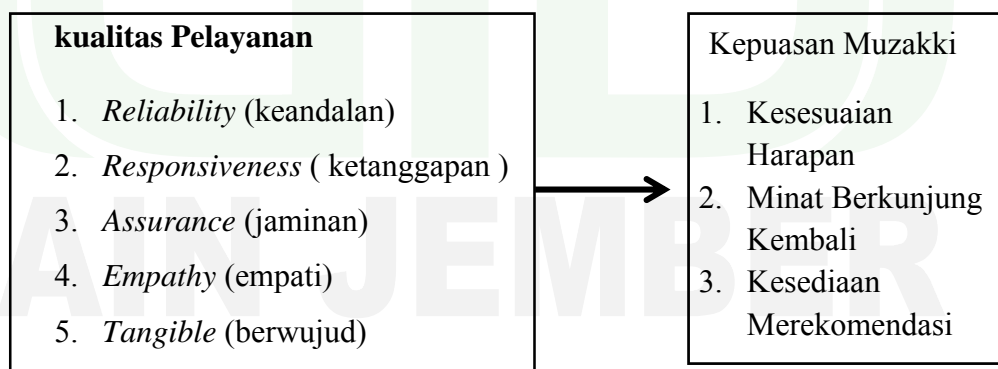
**kualitas Pelayanan**

1. *Reliability* (keandalan)
2. *Responsiveness* ( ketanggapan )
3. *Assurance* (jaminan)
4. *Empathy* (empati)
5. *Tangible* (berwujud)

Kepuasan Muzakki

1. Kesesuaian Harapan
2. Minat Berkunjung Kembali
3. Kesediaan Merekomendasi

AIN JEMBER